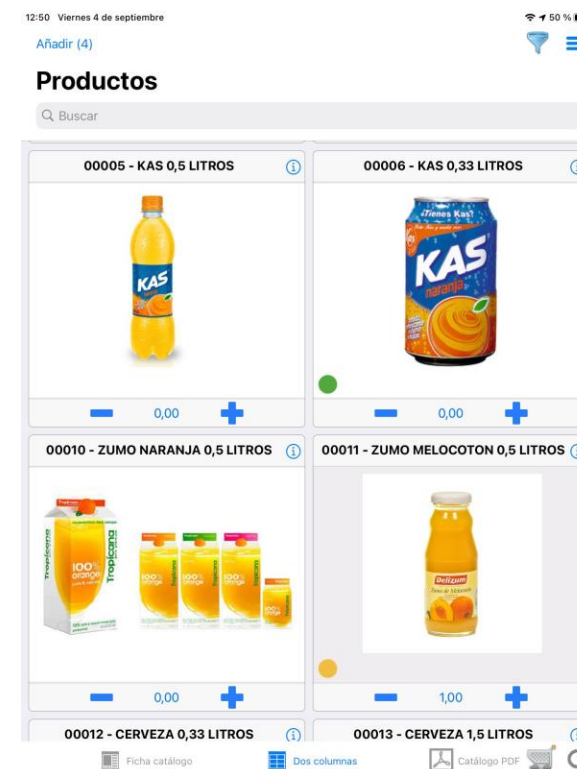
12:50 Viernes 4 de septiembre

50 %

Añadir (4)

Productos

Buscar

00005 - KAS 0,5 LITROS

KAS

0,00

00006 - KAS 0,33 LITROS

¿Tienes Kas?

KAS

naranja

0,00

00010 - ZUMO NARANJA 0,5 LITROS

Tropicana

100% orange

0,00

00011 - ZUMO MELOCOTON 0,5 LITROS

Delizum

1,00

00012 - CERVEZA 0,33 LITROS

00013 - CERVEZA 1,5 LITROS

Ficha catálogo

Dos columnas

Catálogo PDF